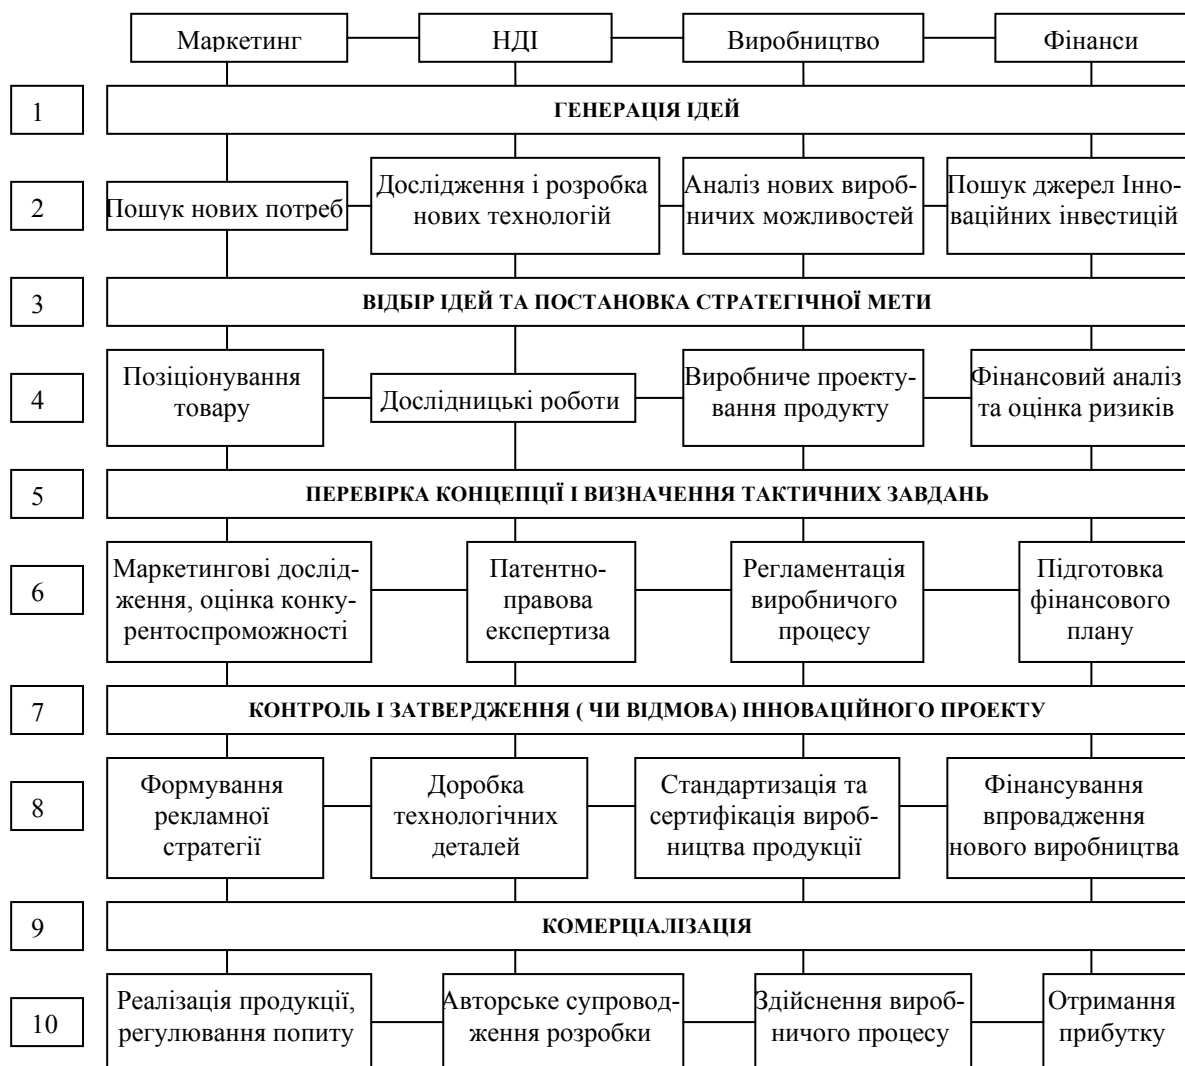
Маркетинг
НДІ
Виробництво
Фінанси

1
ГЕНЕРАЦІЯ ІДЕЙ

2
Пошук нових потреб
Дослідження і розробка нових технологій
Аналіз нових виробничих можливостей
Пошук джерел Інноваційних інвестицій

3
ВІДБІР ІДЕЙ ТА ПОСТАНОВКА СТРАТЕГІЧНОЇ МЕТИ

4
Позіціонування товару
Дослідницькі роботи
Виробниче проектування продукту
Фінансовий аналіз та оцінка ризиків

5
ПЕРЕВІРКА КОНЦЕПЦІЇ І ВИЗНАЧЕННЯ ТАКТИЧНИХ ЗАВДАНЬ

6
Маркетингові дослідження, оцінка конкурентоспроможності
Патентно-правова експертиза
Регламентація виробничого процесу
Підготовка фінансового плану

7
КОНТРОЛЬ І ЗАТВЕРДЖЕННЯ ( ЧИ ВІДМОВА) ІННОВАЦІЙНОГО ПРОЕКТУ

8
Формування рекламної стратегії
Доробка технологічних деталей
Стандартизація та сертифікація виробництва продукції
Фінансування впровадження нового виробництва

9
КОМЕРЦІАЛІЗАЦІЯ

10
Реалізація продукції, регулювання попиту
Авторське супровод-ження розробки
Здійснення виробничого процесу
Отримання прибутку